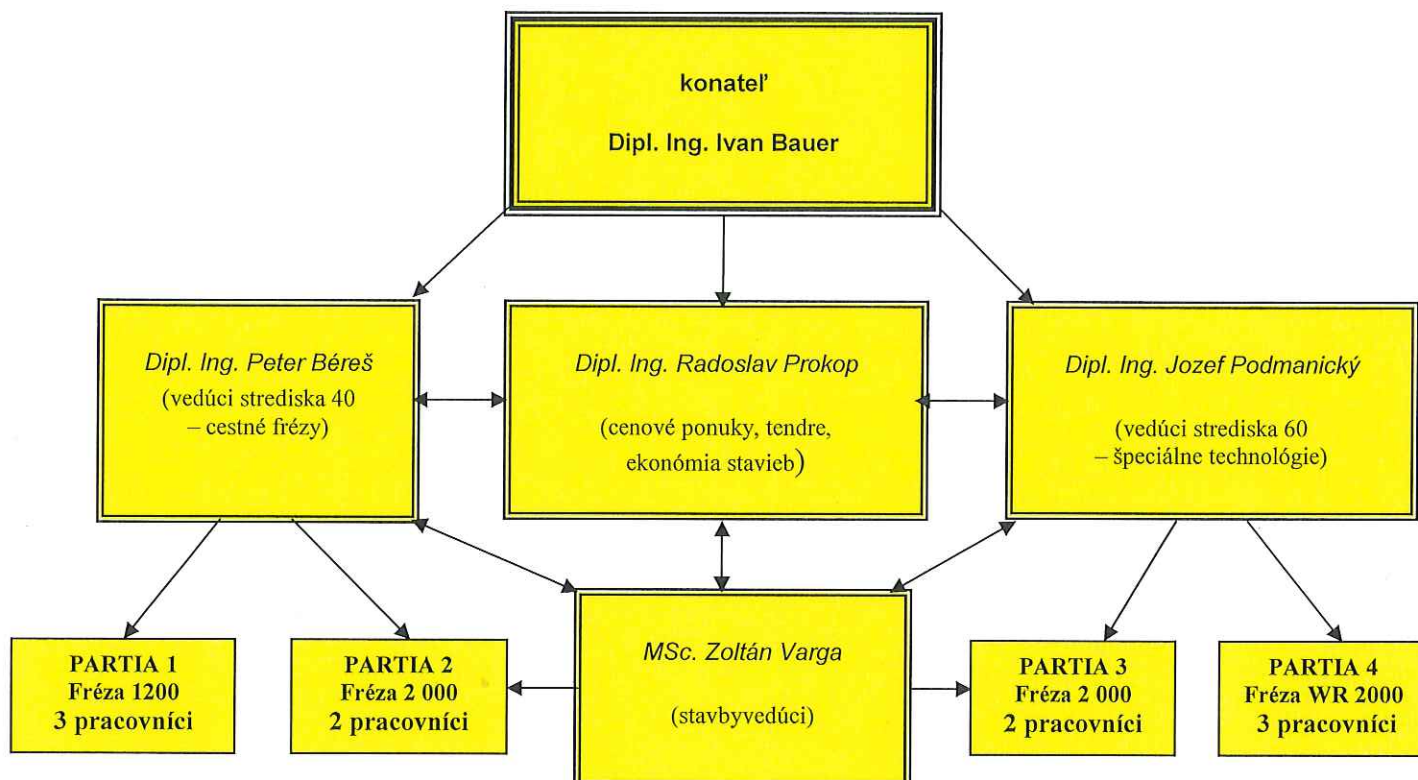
konateľ

Dipl. Ing. Ivan Bauer

Dipl. Ing. Peter Béreš
(vedúci strediska 40 – cestné frézy)

Dipl. Ing. Radoslav Prokop
(cenové ponuky, tendre, ekonómia stavieb)

Dipl. Ing. Jozef Podmanický
(vedúci strediska 60 – špeciálne technológie)

PARTIA 1
Fréza 1200
3 pracovníci

PARTIA 2
Fréza 2 000
2 pracovníci

MSc. Zoltán Varga
(stavbyvedúci)

PARTIA 3
Fréza 2 000
2 pracovníci

PARTIA 4
Fréza WR 2000
3 pracovníci